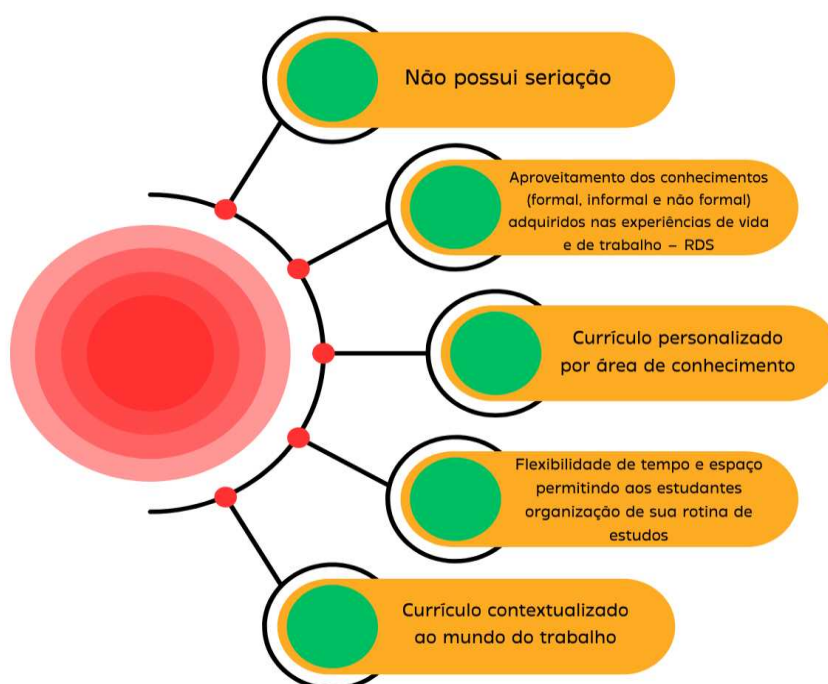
Não possui seriação

Aproveitamento dos conhecimentos (formal, informal e não formal) adquiridos nas experiências de vida e de trabalho – RDS

Currículo personalizado por área de conhecimento

Flexibilidade de tempo e espaço permitindo aos estudantes organização de sua rotina de estudos

Currículo contextualizado ao mundo do trabalho